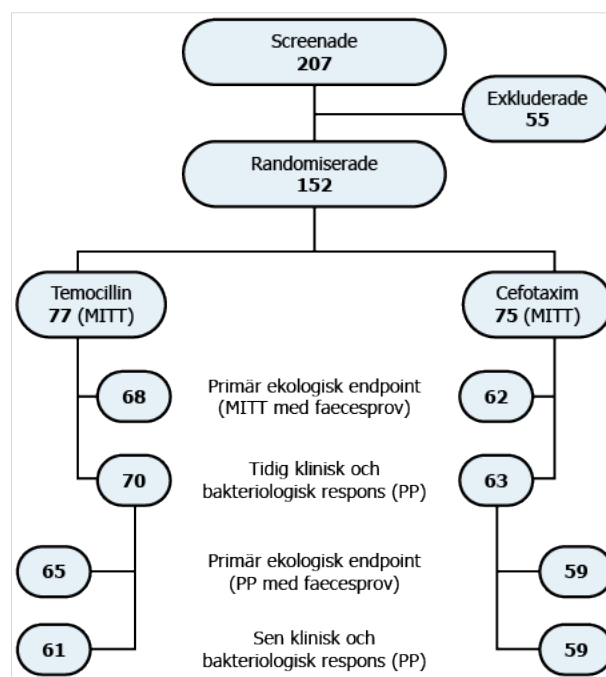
Screenade
**207**

Exkluderade
**55**

Randomiserade
**152**

Temocillin
**77** (MITT)

Cefotaxim
**75** (MITT)

**68**

Primär ekologisk endpoint (MITT med faecesprov)

**62**

**70**

Tidig klinisk och bakteriologisk respons (PP)

**63**

**65**

Primär ekologisk endpoint (PP med faecesprov)

**59**

**61**

Sen klinisk och bakteriologisk respons (PP)

**59**